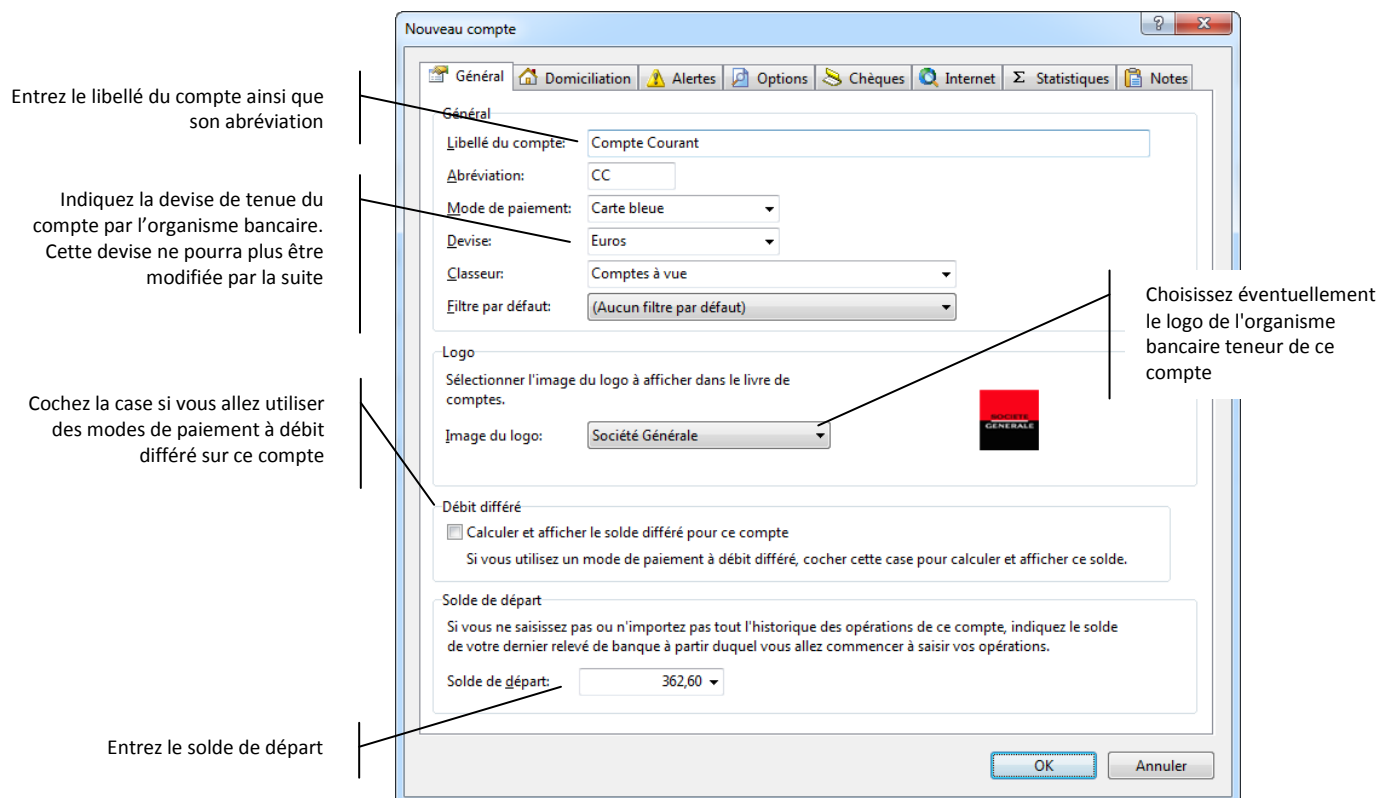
Nouveau compte

?

Général | Domiciliation | Alertes | Options | Chèques | Internet | Σ Statistiques | Notes

Entrez le libellé du compte ainsi que son abréviation

Général

Libellé du compte: Compte Courant

Abréviation: CC

Indiquez la devise de tenue du compte par l'organisme bancaire. Cette devise ne pourra plus être modifiée par la suite

Mode de paiement: Carte bleue

Devise: Euros

Classeur: Comptes à vue

Filtre par défaut: (Aucun filtre par défaut)

Choisissez éventuellement le logo de l'organisme bancaire teneur de ce compte

Logo

Sélectionner l'image du logo à afficher dans le livre de comptes.

Image du logo: Société Générale

SOCIETE GENERALE

Cochez la case si vous allez utiliser des modes de paiement à débit différé sur ce compte

Débit différé

Calculer et afficher le solde différé pour ce compte

Si vous utilisez un mode de paiement à débit différé, cocher cette case pour calculer et afficher ce solde.

Solde de départ

Si vous ne saisissez pas ou n'importez pas tout l'historique des opérations de ce compte, indiquez le solde de votre dernier relevé de banque à partir duquel vous allez commencer à saisir vos opérations.

Solde de départ: 362,60

Entrez le solde de départ

OK

Annuler